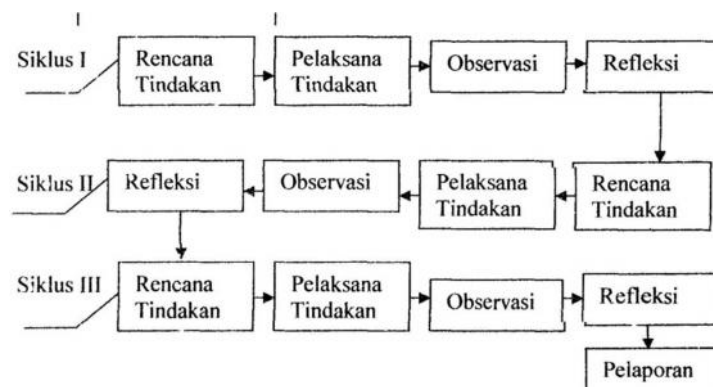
Siklus I
Rencana Tindakan
Pelaksana Tindakan
Observasi
Refleksi

Siklus II
Refleksi
Observasi
Pelaksana Tindakan
Rencana Tindakan

Siklus III
Rencana Tindakan
Pelaksana Tindakan
Observasi
Refleksi
Pelaporan